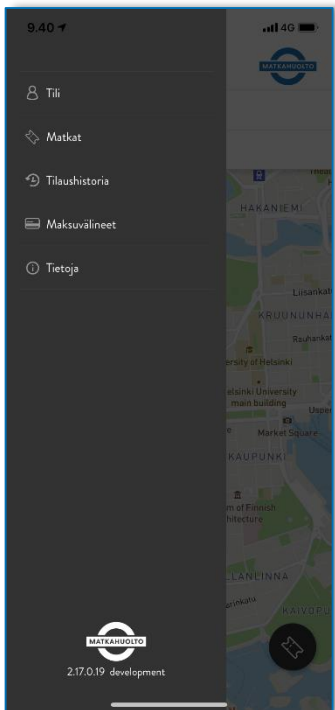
9.40
4G
MATKAHUOLTO

Tili
Matkat
Tilaushistoria
Maksuvälineet
Tietoja

HAKANIEMI
Liisankatu
KRUUNUNHAKA
Rauhankatu
ersity of Helsinki
elsinki University
main building
Market Square
Uspe
KAUPUNKI
m of Finnish
hitecture
LANLINNA
KAIVOP

MATKAHUOLTO
2.17.0.19 development